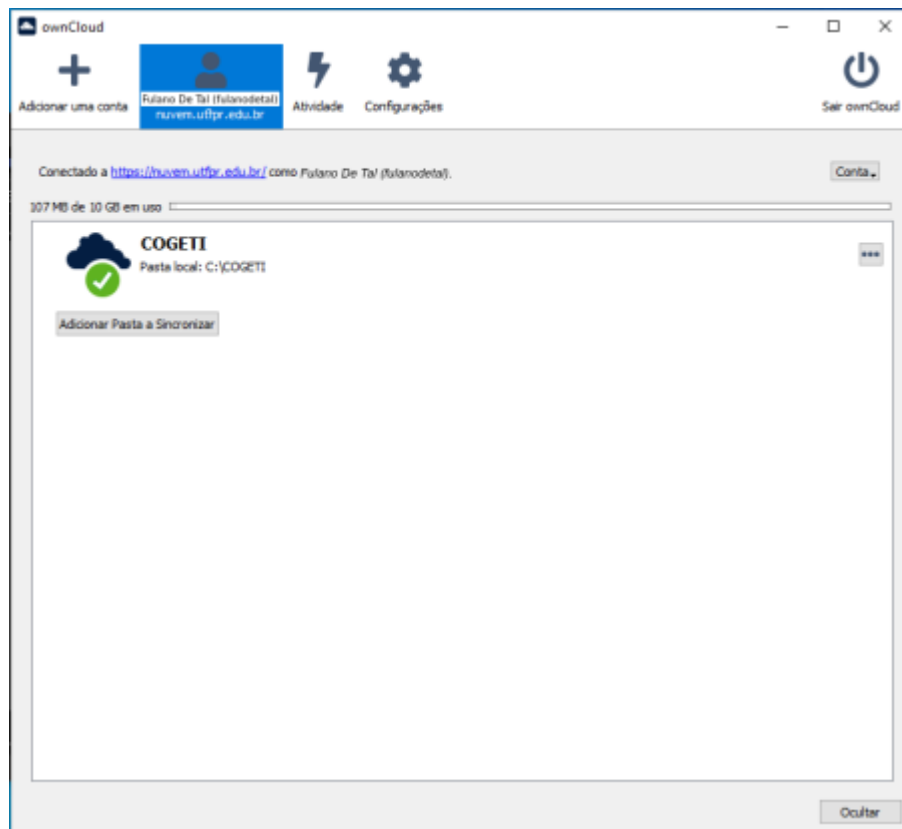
ownCloud

Adicionar uma conta

Fulano De Tal (fulanodetal)
nuvem.utfpr.edu.br

Atividade

Configurações

Sair ownCloud

Conectado a https://nuvem.utfpr.edu.br/ como Fulano De Tal (fulanodetal).

Conta

107 MB de 10 GB em uso

COGETI
Pasta local: C:\COGETI

•••

Adicionar Pasta a Sincronizar

Ocultar